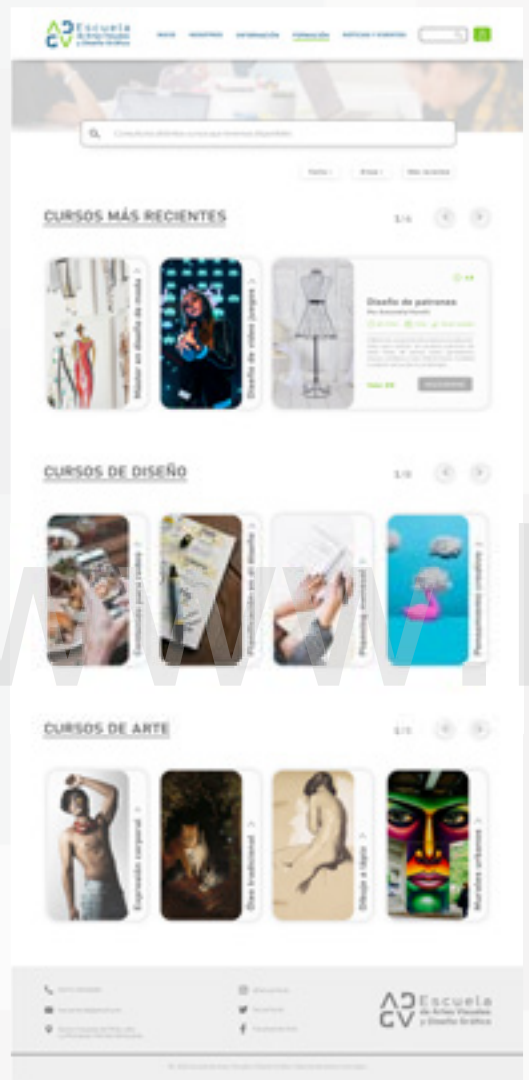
Escuela de Artes Visuales y Diseño Gráfico

INICIO NOSOTROS INFORMACIÓN FORMACIÓN NOTICIAS Y EVENTOS

Consulta aquí los cursos que tenemos disponibles

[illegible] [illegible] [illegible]

CURSOS MÁS RECIENTES

1/4

Máster en diseño de moda

Diseño de videojuegos

Diseño de patrones

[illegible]

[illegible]

CURSOS DE DISEÑO

1/3

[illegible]

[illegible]

Planning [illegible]

Pensamiento creativo

CURSOS DE ARTE

1/3

Expresión corporal

Óleo tradicional

Dibujo a lápiz

Murales urbanos

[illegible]

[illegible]

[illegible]

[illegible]

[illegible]

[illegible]

Escuela de Artes Visuales y Diseño Gráfico

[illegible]